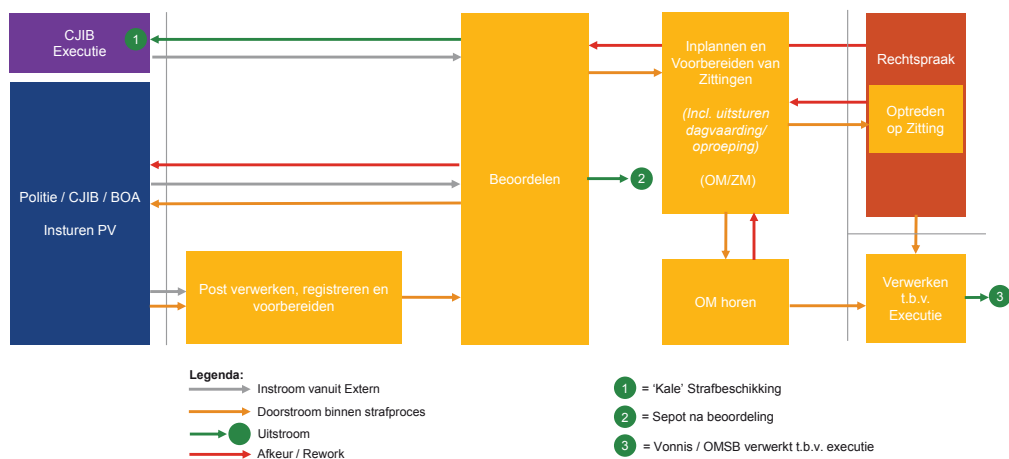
CJIB Executie

1

Politie / CJIB / BOA

Insturen PV

Post verwerken, registreren en voorbereiden

Beoordelen

2

Inplannen en Voorbereiden van Zittingen

(Incl. uitsturen dagvaarding/ oproeping)

(OM/ZM)

OM horen

Rechtspraak

Optreden op Zitting

Verwerken t.b.v. Executie

3

Legenda:

Instroom vanuit Extern

Doorstroom binnen strafproces

Uitstroom

Afkeur / Rework

1 = 'Kale' Strafbeschikking

2 = Sepot na beoordeling

3 = Vonnis / OMSB verwerkt t.b.v. executie